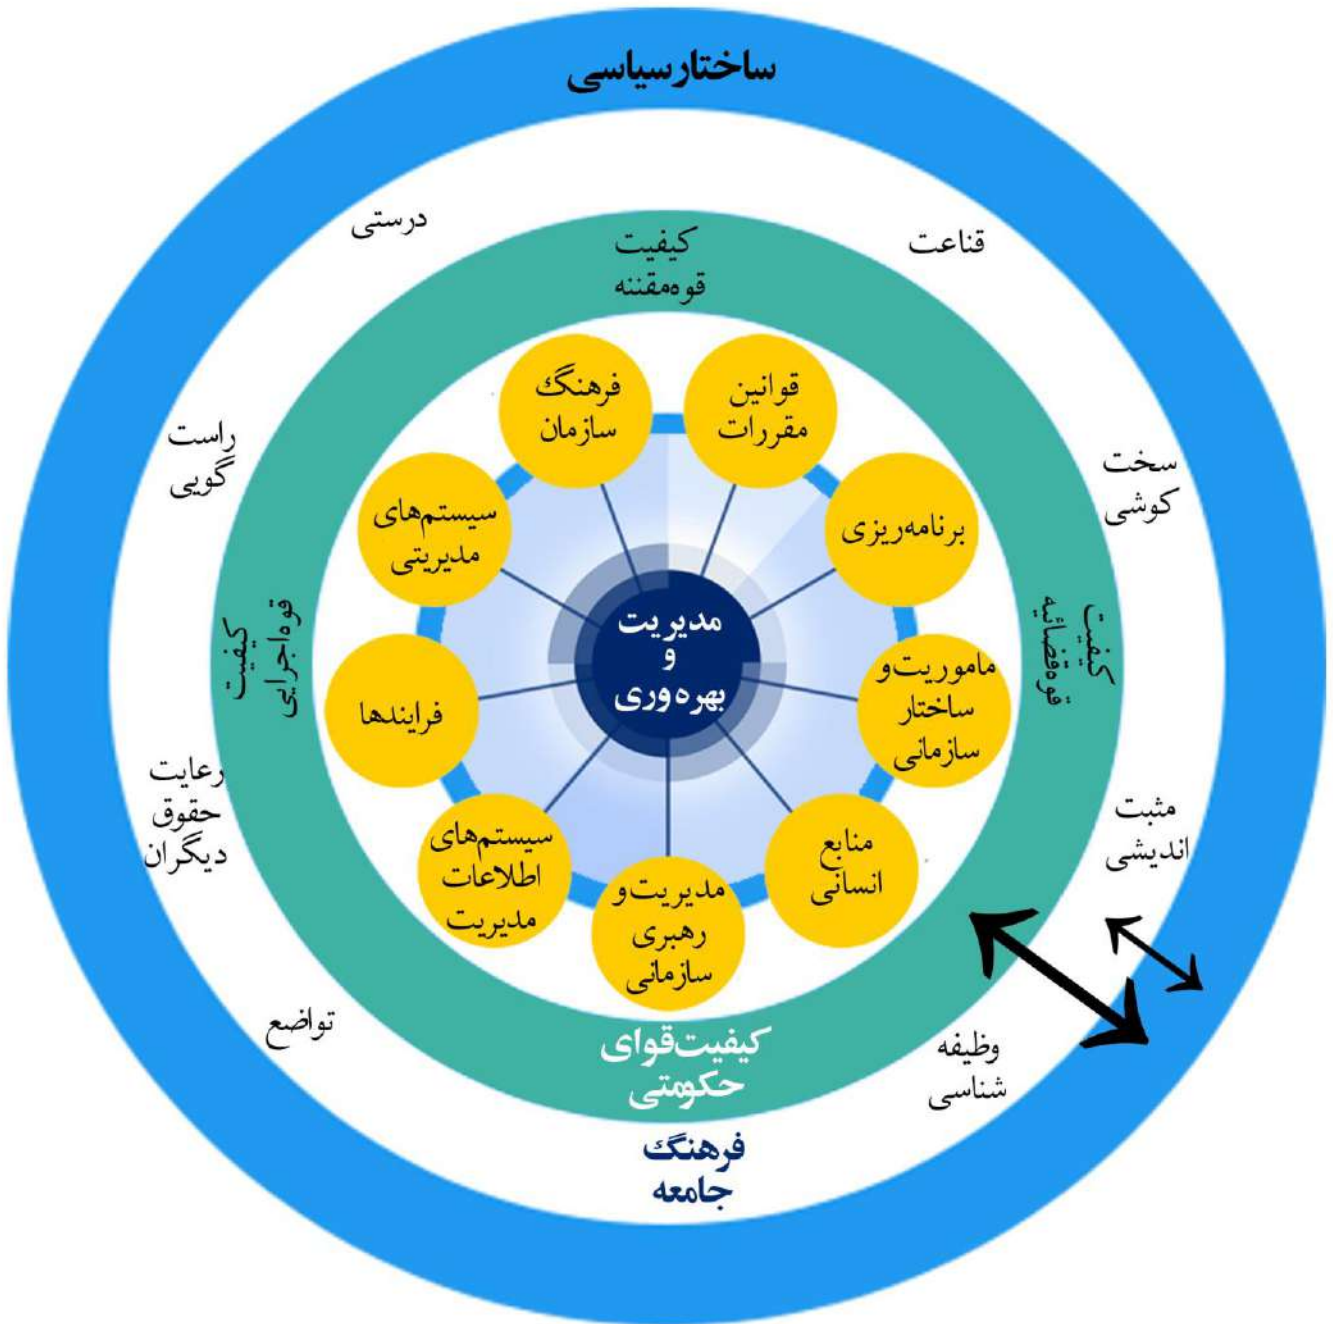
ساختارسیاسی

درستی

قناعت

کیفیت قوه‌مقننه

فرهنگ سازمان

قوانین مقررات

راست گویی

سخت کوشی

سیستم‌های مدیریتی

برنامه‌ریزی

کیفیت قوه‌اجرایی

مدیریت و بهره‌وری

کیفیت قوه‌قضائیه

فرایندها

ماموریت‌و ساختار سازمانی

رعایت حقوق دیگران

مثبت اندیشی

سیستم‌های اطلاعات مدیریت

منابع انسانی

مدیریت‌و رهبری سازمانی

تواضع

کیفیت‌قوای حکومتی

وظیفه شناسی

فرهنگ جامعه